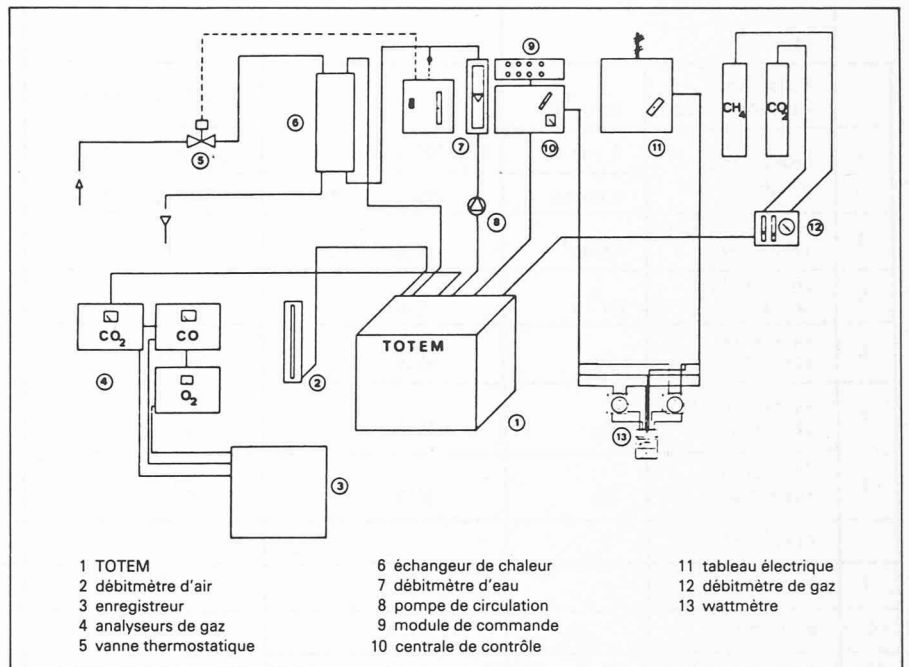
⑨

⑥

⑤

⑦

⑩

⑪

$CH_4$

$CO_2$

⑧

⑫

$CO_2$

CO

④

$O_2$

②

TOTEM

①

⑬

③

1 TOTEM
2 débitmètre d'air
3 enregistreur
4 analyseurs de gaz
5 vanne thermostatique

6 échangeur de chaleur
7 débitmètre d'eau
8 pompe de circulation
9 module de commande
10 centrale de contrôle

11 tableau électrique
12 débitmètre de gaz
13 wattmètre